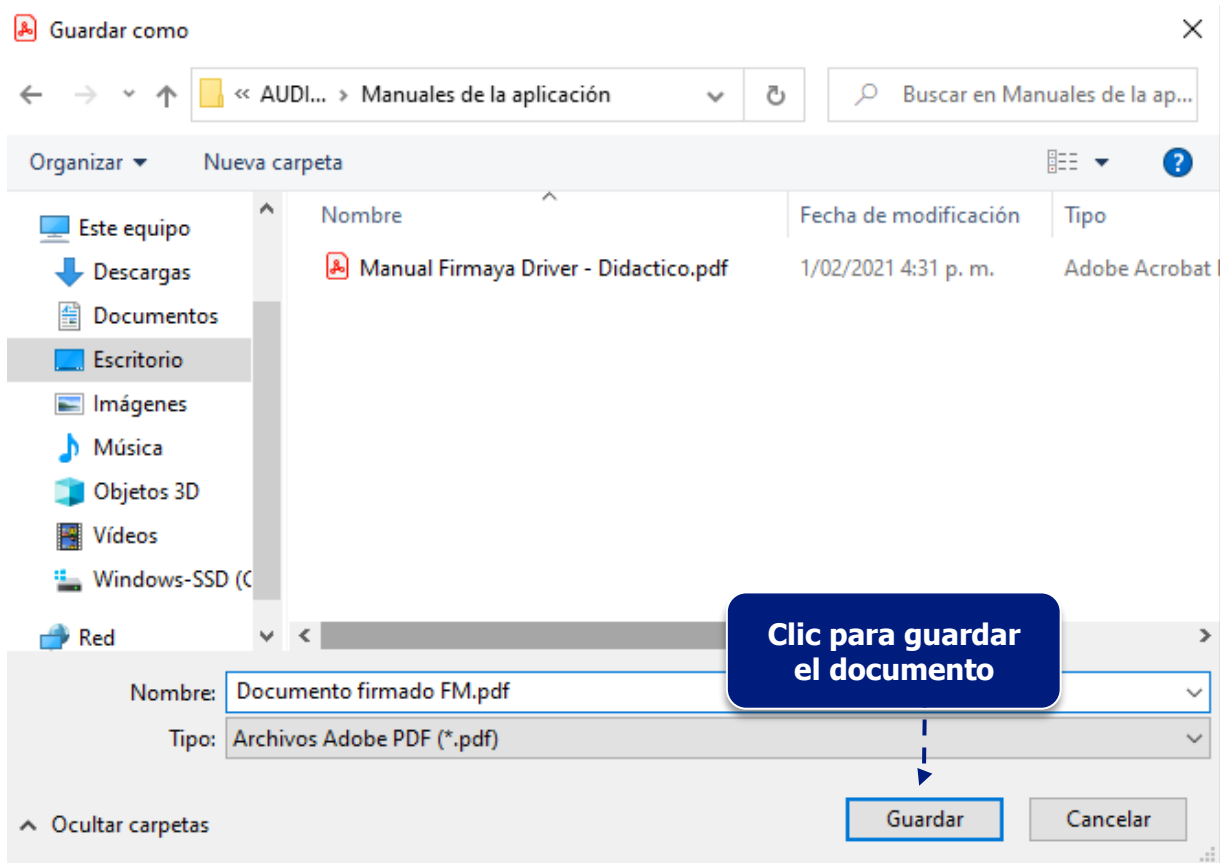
Guardar como

« AUDI... > Manuales de la aplicación

Buscar en Manuales de la ap...

Organizar ▾ Nueva carpeta

Este equipo
Descargas
Documentos
Escritorio
Imágenes
Música
Objetos 3D
Vídeos
Windows-SSD (C
Red

| Nombre | Fecha de modificación | Tipo |
|---|---|---|
| Manual Firmaya Driver - Didactico.pdf | 1/02/2021 4:31 p. m. | Adobe Acrobat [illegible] |

Clic para guardar el documento

Nombre: Documento firmado FM.pdf
Tipo: Archivos Adobe PDF (*.pdf)

Ocultar carpetas

Guardar Cancelar